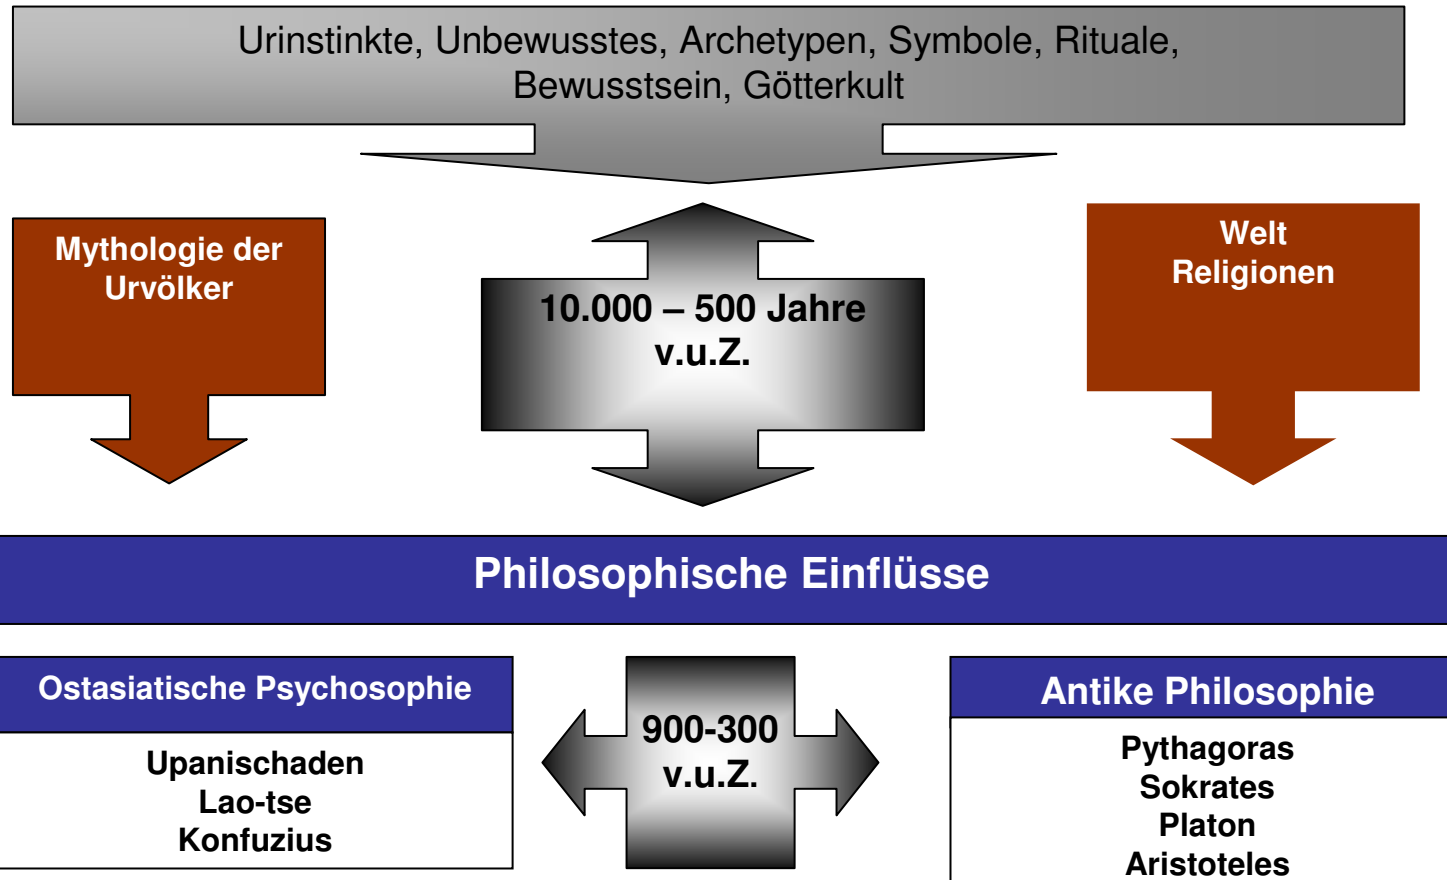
Urinstinkte, Unbewusstes, Archetypen, Symbole, Rituale, Bewusstsein, Götterkult

Mythologie der Urvölker

10.000 – 500 Jahre v.u.Z.

Welt Religionen

Philosophische Einflüsse

Ostasiatische Psychosophie

Upanischaden
Lao-tse
Konfuzius

900-300 v.u.Z.

Antike Philosophie

Pythagoras
Sokrates
Platon
Aristoteles